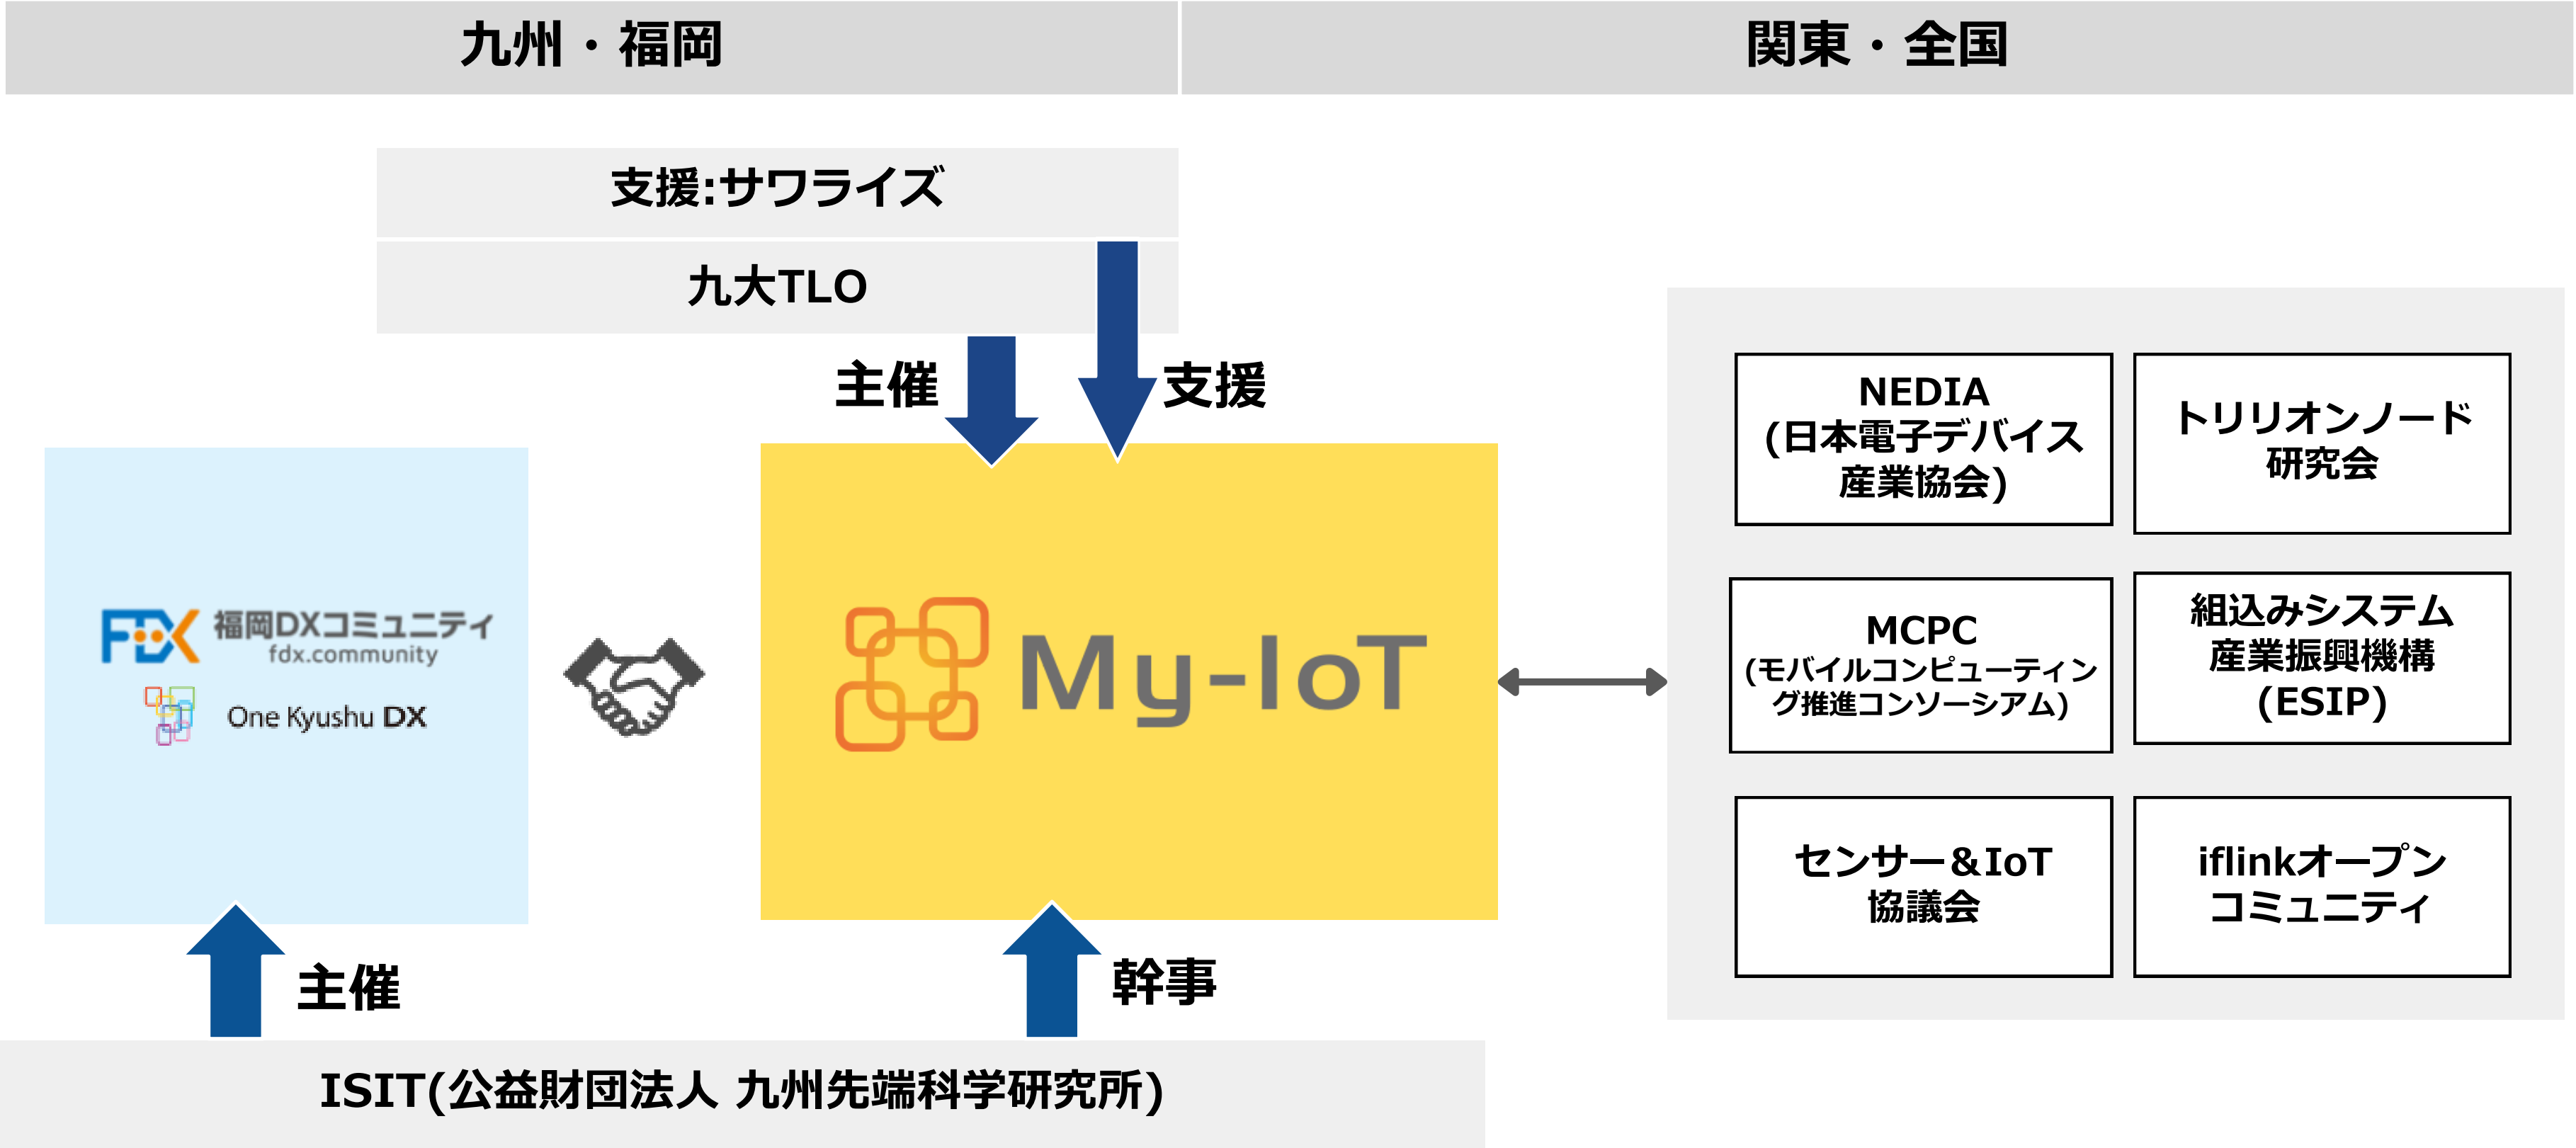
九州・福岡

関東・全国

支援:サワライズ

九大TLO

主催

支援

FDX 福岡DXコミュニティ fdx.community

One Kyushu DX

My-IoT

NEDIA (日本電子デバイス産業協会)

トリリオンノード研究会

MCPC (モバイルコンピューティング推進コンソーシアム)

組込みシステム産業振興機構 (ESIP)

センサー&IoT協議会

iflinkオープンコミュニティ

主催

幹事

ISIT(公益財団法人 九州先端科学研究所)